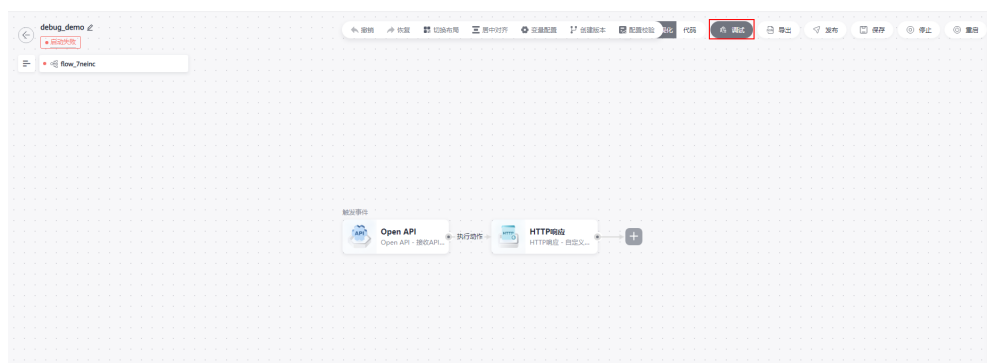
debug_demo
• 启动失败

flow_7neinc

撤销 恢复 切换布局 居中对齐 变量配置 创建版本 配置校验 化 代码 调试 导出 发布 保存 停止 重启

触发事件

Open API
Open API - 接收API...

执行动作

HTTP响应
HTTP响应 - 自定义...

+